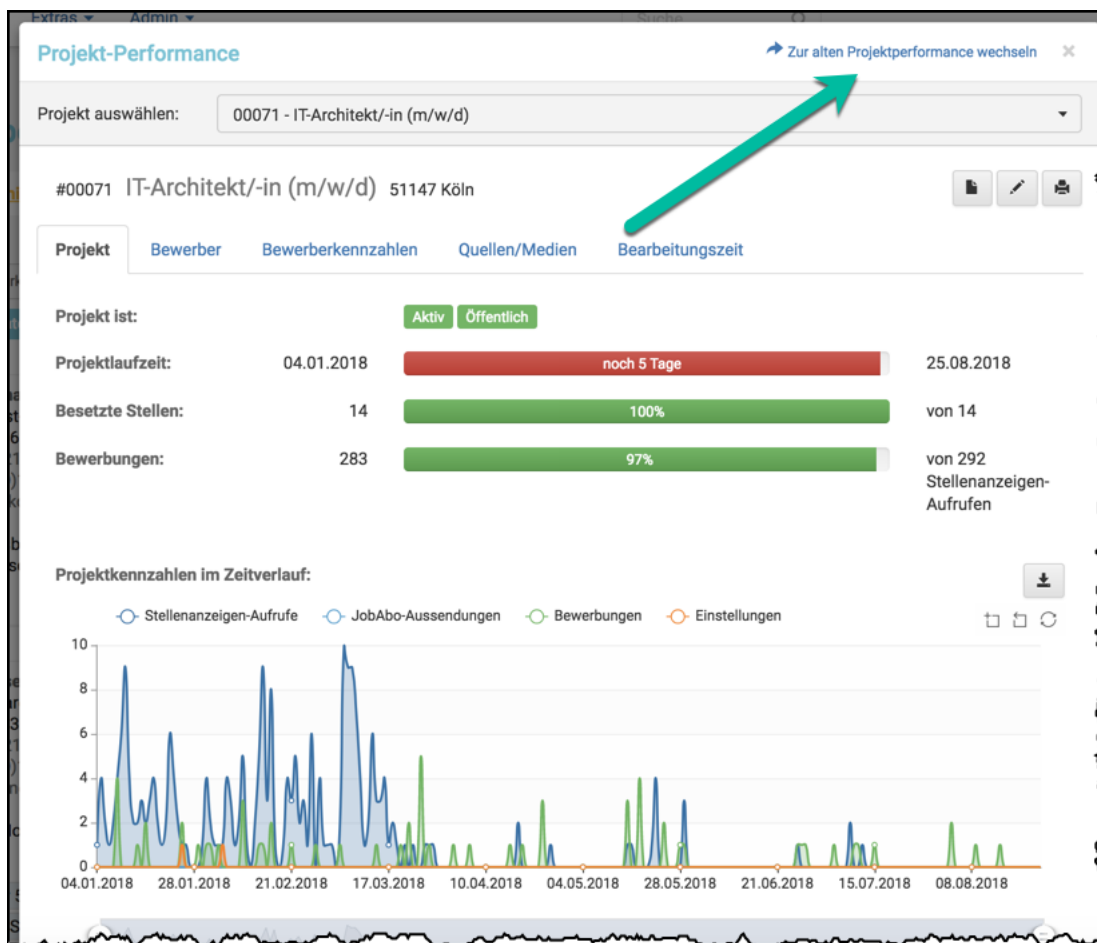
Extras ▾ Admin ▾

Projekt-Performance

Zur alten Projektperformance wechseln ×

Projekt auswählen: 00071 - IT-Architekt/-in (m/w/d)

#00071 IT-Architekt/-in (m/w/d) 51147 Köln

Projekt | Bewerber | Bewerberkennzahlen | Quellen/Medien | Bearbeitungszeit

Projekt ist: Aktiv Öffentlich

Projektlaufzeit: 04.01.2018 noch 5 Tage 25.08.2018

Besetzte Stellen: 14 100% von 14

Bewerbungen: 283 97% von 292 Stellenanzeigen-Aufrufen

Projektkennzahlen im Zeitverlauf:

Stellenanzeigen-Aufrufe JobAbo-Aussendungen Bewerbungen Einstellungen

10
8
6
4
2
0

04.01.2018 28.01.2018 21.02.2018 17.03.2018 10.04.2018 04.05.2018 28.05.2018 21.06.2018 15.07.2018 08.08.2018